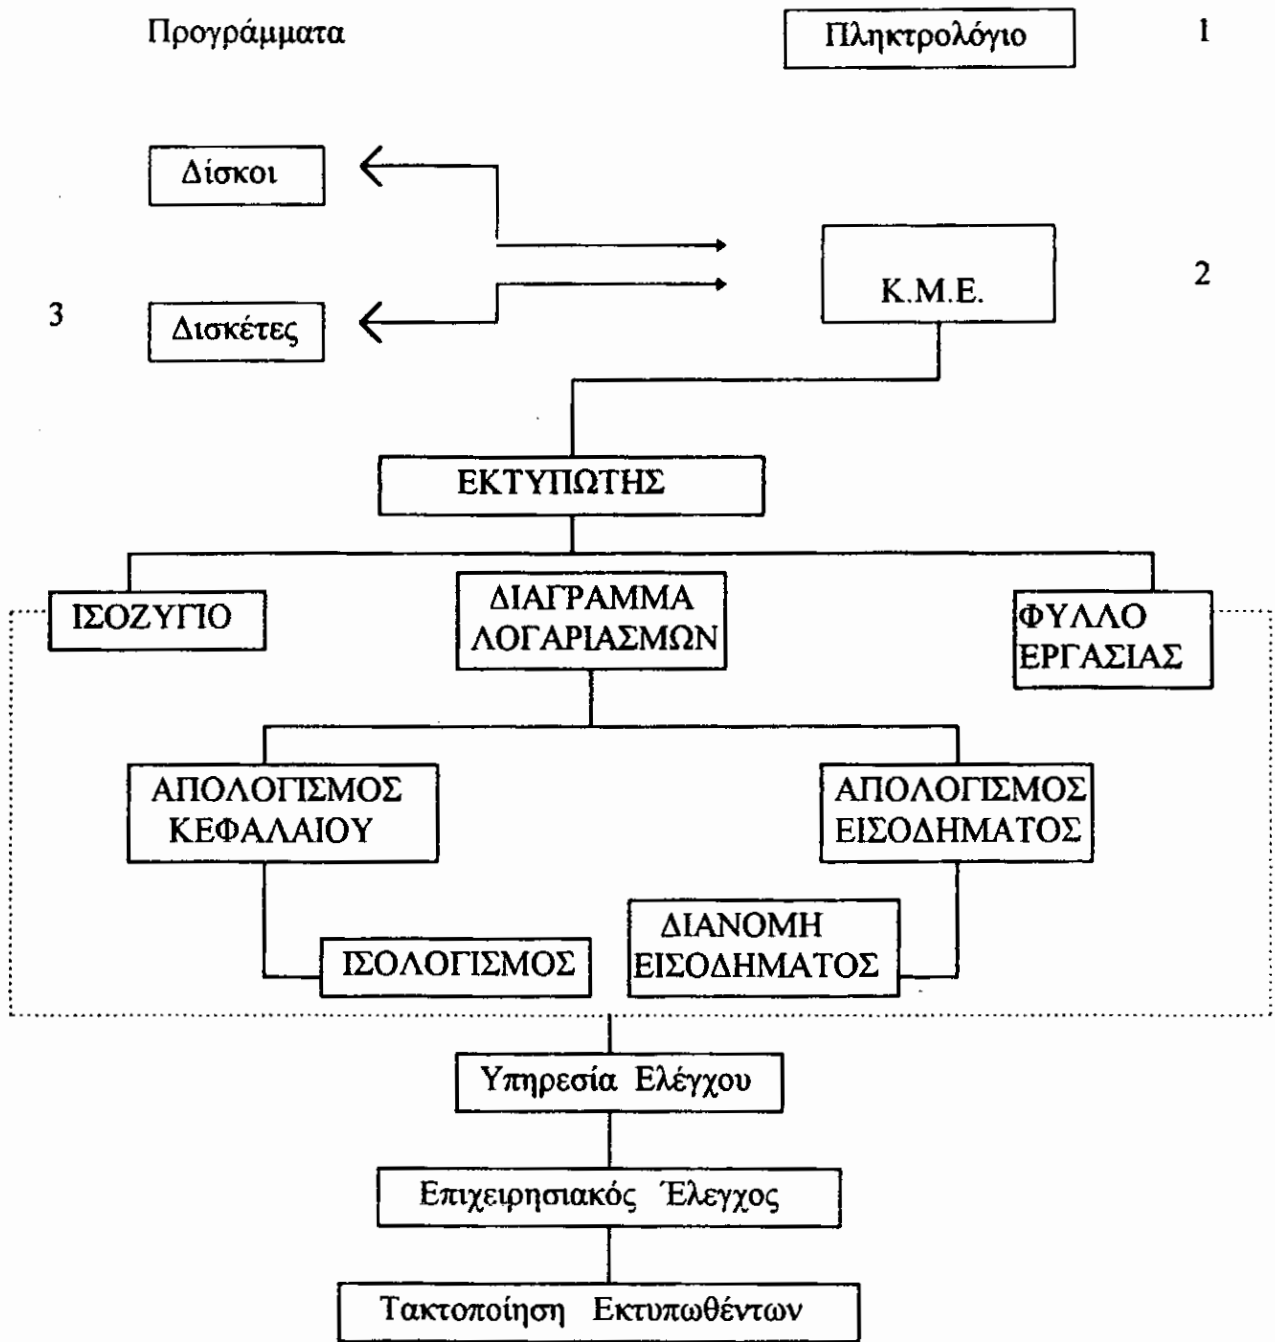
Προγράμματα

Πληκτρολόγιο

1

Δίσκοι

Κ.Μ.Ε.

2

3

Δισκέτες

ΕΚΤΥΠΩΤΗΣ

ΙΣΟΖΥΓΙΟ

ΔΙΑΓΡΑΜΜΑ ΛΟΓΑΡΙΑΣΜΩΝ

ΦΥΛΛΟ ΕΡΓΑΣΙΑΣ

ΑΠΟΛΟΓΙΣΜΟΣ ΚΕΦΑΛΑΙΟΥ

ΑΠΟΛΟΓΙΣΜΟΣ ΕΙΣΟΔΗΜΑΤΟΣ

ΔΙΑΝΟΜΗ ΕΙΣΟΔΗΜΑΤΟΣ

ΙΣΟΛΟΓΙΣΜΟΣ

Υπηρεσία Ελέγχου

Επιχειρησιακός Έλεγχος

Τακτοποίηση Εκτυπωθέντων